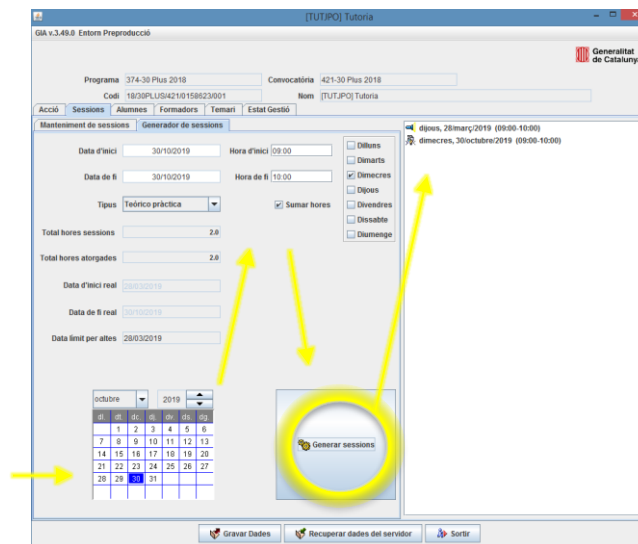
[TUTJPO] Tutoria
GIA v.3.49.0 Entorn Preproducció
Generalitat de Catalunya

Programa 374-30 Plus 2018
Convocatòria 421-30 Plus 2018
Codi 18/30PLUS/421/0158623/001
Nom [TUTJPO] Tutoria

Acció | Sessions | Alumnes | Formadors | Temari | Estat Gestió

Manteniment de sessions | Generador de sessions

Data d'inici 30/10/2019
Hora d'inici 09:00
Data de fi 30/10/2019
Hora de fi 10:00
Tipus Teòrico pràctica
Sumar hores
Total hores sessions 2.0
Total hores atorgades 2.0
Data d'inici real 28/03/2019
Data de fi real 30/10/2019
Data límit per altes 28/03/2019

Dilluns
Dimarts
Dimecres
Dijous
Divendres
Dissabte
Diumenge

dijous, 28/març/2019 (09:00-10:00)
dimecres, 30/octubre/2019 (09:00-10:00)

octubre 2019

| dl. | dt. | dc. | dj. | dv. | ds. | dg. |
|---|---|---|---|---|---|---|
| | 1 | 2 | 3 | 4 | 5 | 6 |
| 7 | 8 | 9 | 10 | 11 | 12 | 13 |
| 14 | 15 | 16 | 17 | 18 | 19 | 20 |
| 21 | 22 | 23 | 24 | 25 | 26 | 27 |
| 28 | 29 | 30 | 31 | | | |

Generar sessions

Gravar Dades | Recuperar dades del servidor | Sortir